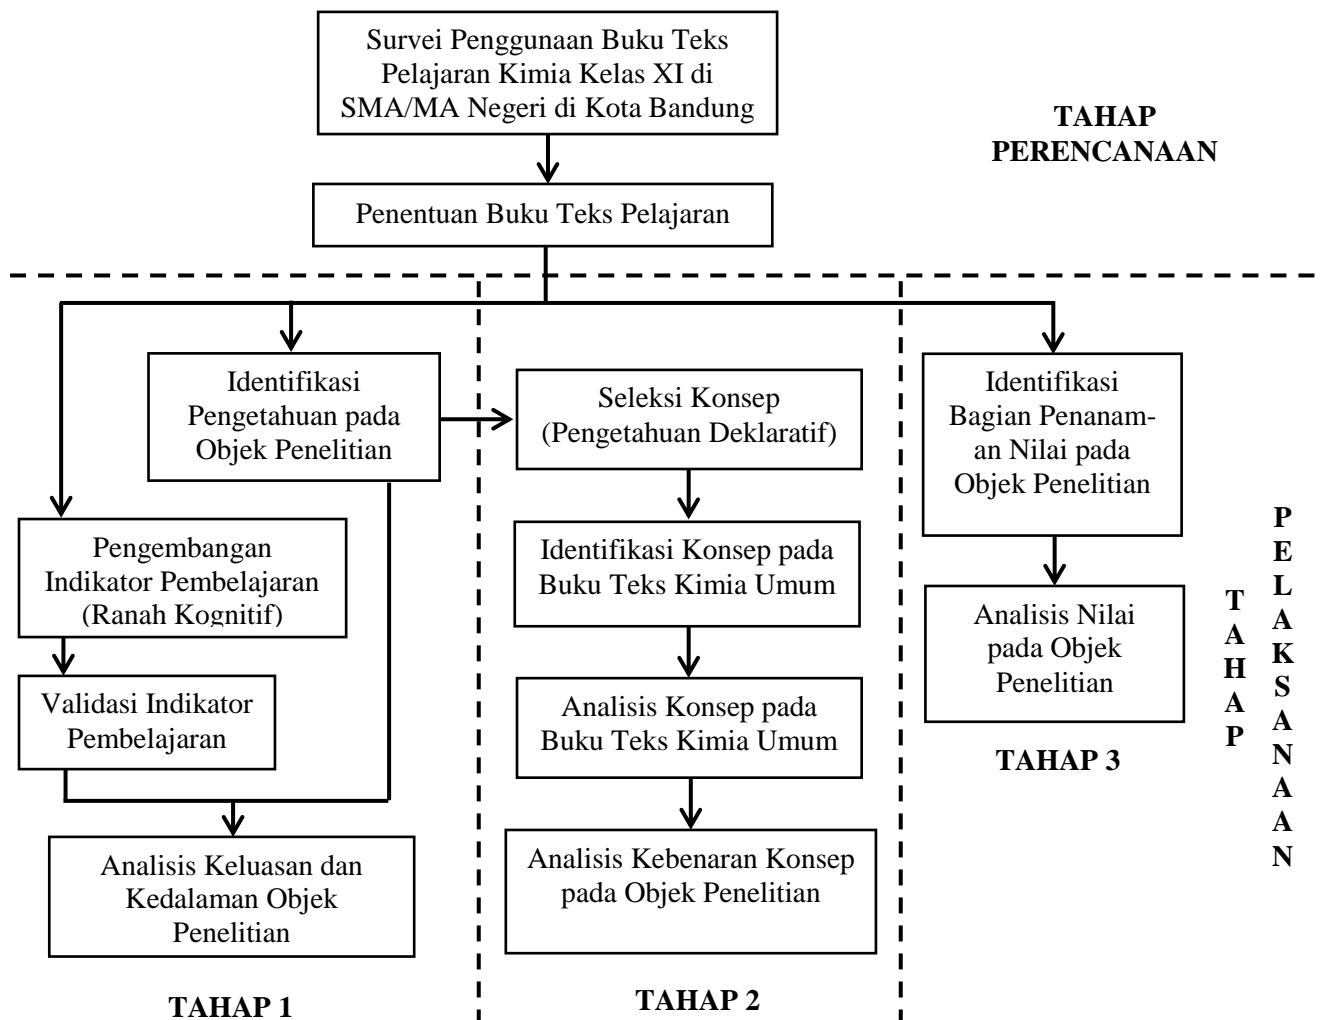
Survei Penggunaan Buku Teks Pelajaran Kimia Kelas XI di SMA/MA Negeri di Kota Bandung

TAHAP PERENCANAAN

Penentuan Buku Teks Pelajaran

Identifikasi Pengetahuan pada Objek Penelitian

Pengembangan Indikator Pembelajaran (Ranah Kognitif)

Validasi Indikator Pembelajaran

Analisis Keluasan dan Kedalaman Objek Penelitian

TAHAP 1

Seleksi Konsep (Pengetahuan Deklaratif)

Identifikasi Konsep pada Buku Teks Kimia Umum

Analisis Konsep pada Buku Teks Kimia Umum

Analisis Kebenaran Konsep pada Objek Penelitian

TAHAP 2

Identifikasi Bagian Penanaman Nilai pada Objek Penelitian

Analisis Nilai pada Objek Penelitian

TAHAP 3

TAHAP PELAKSANAAN